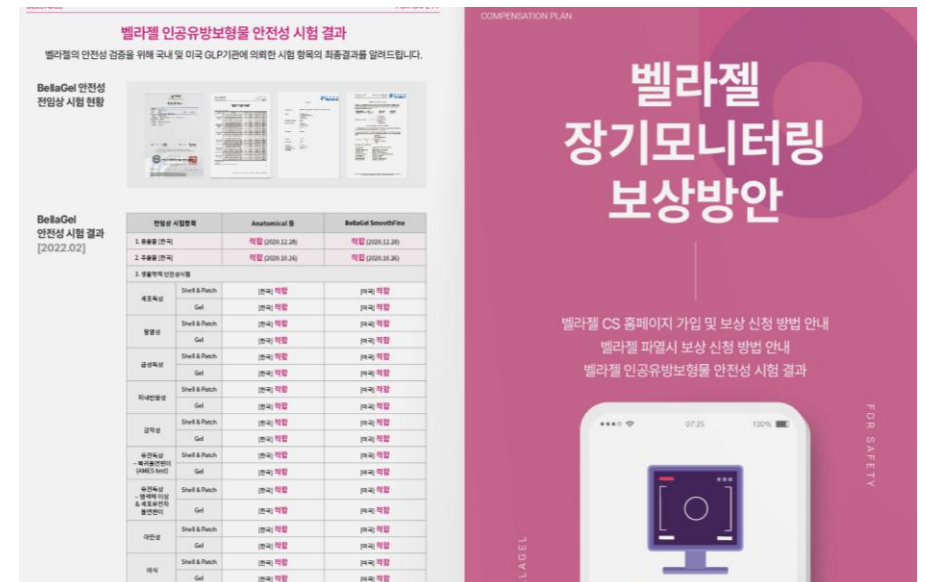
벨라젤 인공유방보형물 안전성 시험 결과

벨라젤의 안전성 검증을 위해 국내 및 미국 GLP기관에 의뢰한 시험 항목의 최종결과를 알려드립니다.

BellaGel 안전성 전임상 시험 현황

BellaGel 안전성 시험 결과 [2022.02]

| 전임상 시험항목 | | Anatomical 형 | BellaGel SmoothFine |
|---|---|---|---|
| 1. 용출물 [한국] | | 적합 (2020.12.28) | 적합 (2020.12.28) |
| 2. 추출물 [한국] | | 적합 (2020.10.26) | 적합 (2020.10.26) |
| 3. 생물학적 안전성시험 | | | |
| 세포독성 | Shell & Patch | [한국] 적합 | [미국] 적합 |
| | Gel | [한국] 적합 | [미국] 적합 |
| 혈용성 | Shell & Patch | [한국] 적합 | [미국] 적합 |
| | Gel | [한국] 적합 | [미국] 적합 |
| 급성독성 | Shell & Patch | [한국] 적합 | [미국] 적합 |
| | Gel | [한국] 적합 | [미국] 적합 |
| 피내반응성 | Shell & Patch | [한국] 적합 | [미국] 적합 |
| | Gel | [한국] 적합 | [미국] 적합 |
| 감작성 | Shell & Patch | [한국] 적합 | [미국] 적합 |
| | Gel | [한국] 적합 | [미국] 적합 |
| 유전독성 - 복귀돌연변이 (AMES test) | Shell & Patch | [한국] 적합 | [미국] 적합 |
| | Gel | [한국] 적합 | [미국] 적합 |
| 유전독성 - 염색체 이상 & 세포유전자 돌연변이 | Shell & Patch | [한국] 적합 | [미국] 적합 |
| | Gel | [한국] 적합 | [미국] 적합 |
| 아만성 | Shell & Patch | [한국] 적합 | [미국] 적합 |
| | Gel | [한국] 적합 | [미국] 적합 |
| 이식 | Shell & Patch | [한국] 적합 | [미국] 적합 |
| | Gel | [한국] 적합 | [미국] 적합 |

COMPENSATION PLAN

벨라젤 장기모니터링 보상방안

벨라젤 CS 홈페이지 가입 및 보상 신청 방법 안내
벨라젤 파열시 보상 신청 방법 안내
벨라젤 인공유방보형물 안전성 시험 결과

FOR SAFETY

LAGEL

09:35 100%